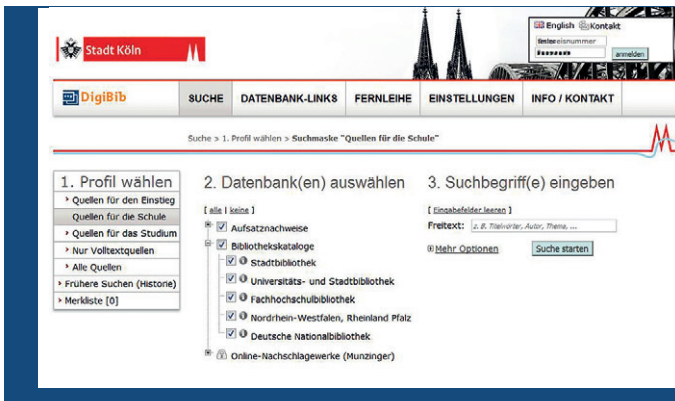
Stadt Köln

English Kontakt

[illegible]eisnummer

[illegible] anmelden

DigiBib

SUCHE | DATENBANK-LINKS | FERNLEIHE | EINSTELLUNGEN | INFO / KONTAKT

Suche > 1. Profil wählen > Suchmaske "Quellen für die Schule"

1. Profil wählen

Quellen für den Einstieg
Quellen für die Schule
Quellen für das Studium
Nur Volltextquellen
Alle Quellen
Frühere Suchen (Historie)
Merkliste [0]

2. Datenbank(en) auswählen

[ alle | keine ]

Aufsatznachweise
Bibliothekskataloge
Stadtbibliothek
Universitäts- und Stadtbibliothek
Fachhochschulbibliothek
Nordrhein-Westfalen, Rheinland Pfalz
Deutsche Nationalbibliothek
Online-Nachschlagewerke (Munzinger)

3. Suchbegriff(e) eingeben

[ Eingabefelder leeren ]

Freitext: z. B. Titelwörter, Autor, Thema, ...

Mehr Optionen

Suche starten